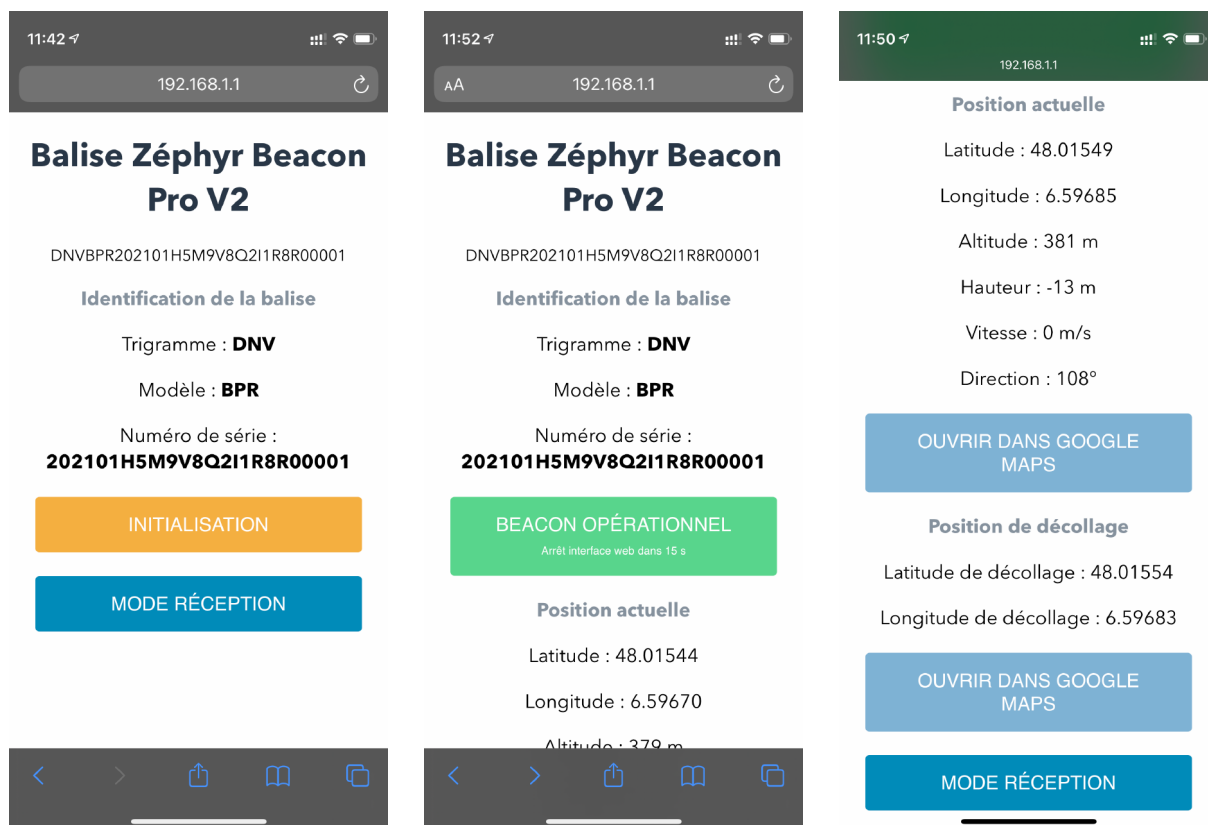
11:42

192.168.1.1

Balise Zéphyr Beacon Pro V2

DNVBPR202101H5M9V8Q2I1R8R00001

Identification de la balise

Trigramme : **DNV**

Modèle : **BPR**

Numéro de série :
**202101H5M9V8Q2I1R8R00001**

INITIALISATION

MODE RÉCEPTION

11:52

AA 192.168.1.1

Balise Zéphyr Beacon Pro V2

DNVBPR202101H5M9V8Q2I1R8R00001

Identification de la balise

Trigramme : **DNV**

Modèle : **BPR**

Numéro de série :
**202101H5M9V8Q2I1R8R00001**

BEACON OPÉRATIONNEL
Arrêt interface web dans 15 s

Position actuelle

Latitude : 48.01544

Longitude : 6.59670

Altitude : 379 m

11:50

192.168.1.1

Position actuelle

Latitude : 48.01549

Longitude : 6.59685

Altitude : 381 m

Hauteur : -13 m

Vitesse : 0 m/s

Direction : 108°

OUVRIR DANS GOOGLE MAPS

Position de décollage

Latitude de décollage : 48.01554

Longitude de décollage : 6.59683

OUVRIR DANS GOOGLE MAPS

MODE RÉCEPTION